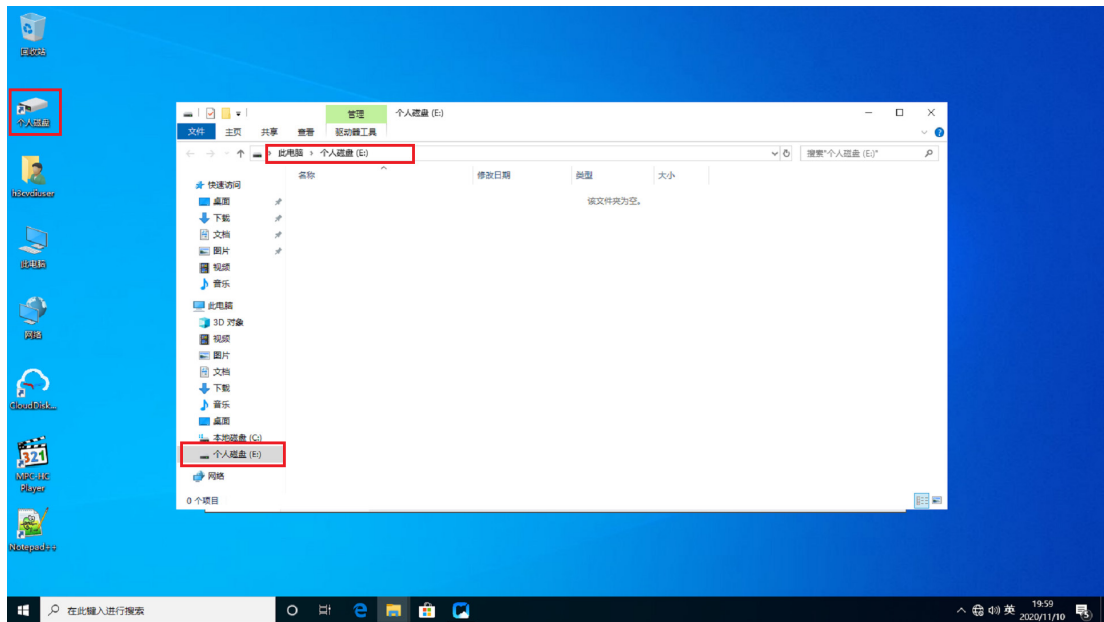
回收站

个人磁盘

Hecvdiuser

此电脑

网络

CloudDisk...

321

MPC-HC Player

Notepad++

管理

个人磁盘 (E:)

文件 主页 共享 查看 驱动器工具

此电脑 › 个人磁盘 (E:)

搜索"个人磁盘 (E:)"

名称 修改日期 类型 大小

该文件夹为空。

快速访问
桌面
下载
文档
图片
视频
音乐
此电脑
3D 对象
视频
图片
文档
下载
音乐
桌面
本地磁盘 (C:)
个人磁盘 (E:)
网络

0 个项目

在此键入进行搜索

英

19:59
2020/11/10

5